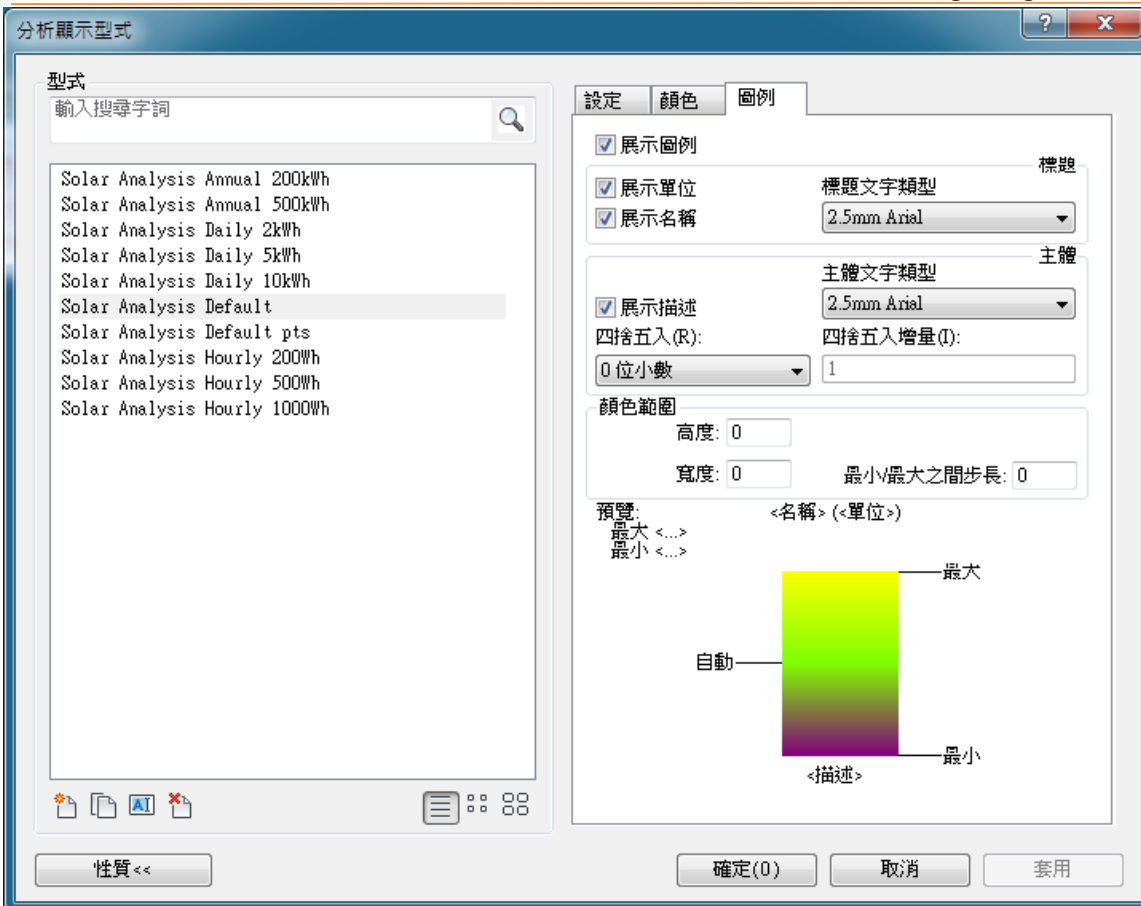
分析顯示型式

?
X

型式
輸入搜尋字詞

Solar Analysis Annual 200kWh
Solar Analysis Annual 500kWh
Solar Analysis Daily 2kWh
Solar Analysis Daily 5kWh
Solar Analysis Daily 10kWh
Solar Analysis Default
Solar Analysis Default pts
Solar Analysis Hourly 200Wh
Solar Analysis Hourly 500Wh
Solar Analysis Hourly 1000Wh

設定 顏色 圖例

展示圖例

標題
展示單位
展示名稱
標題文字類型
2.5mm Arial

主體
主體文字類型
展示描述
2.5mm Arial
四捨五入(R):
四捨五入增量(I):
0 位小數
1

顏色範圍
高度: 0
寬度: 0
最小/最大之間步長: 0

預覽:
最大 <...>
最小 <...>
<名稱> (<單位>)
最大
自動
最小
<描述>

性質<<
確定(O)
取消
套用